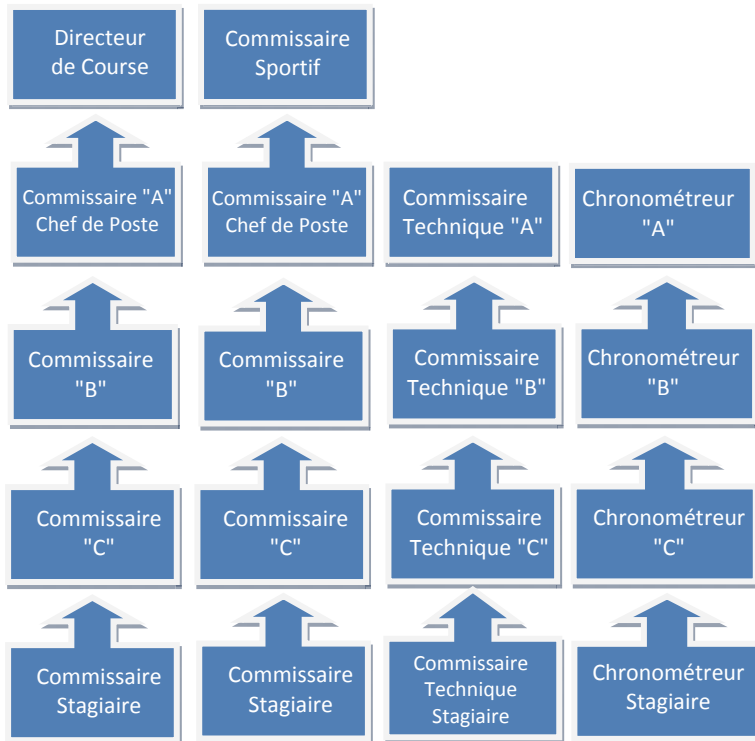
Directeur de Course

Commissaire Sportif

Commissaire "A" Chef de Poste

Commissaire "A" Chef de Poste

Commissaire Technique "A"

Chronométreur "A"

Commissaire "B"

Commissaire "B"

Commissaire Technique "B"

Chronométreur "B"

Commissaire "C"

Commissaire "C"

Commissaire Technique "C"

Chronométreur "C"

Commissaire Stagiaire

Commissaire Stagiaire

Commissaire Technique Stagiaire

Chronométreur Stagiaire